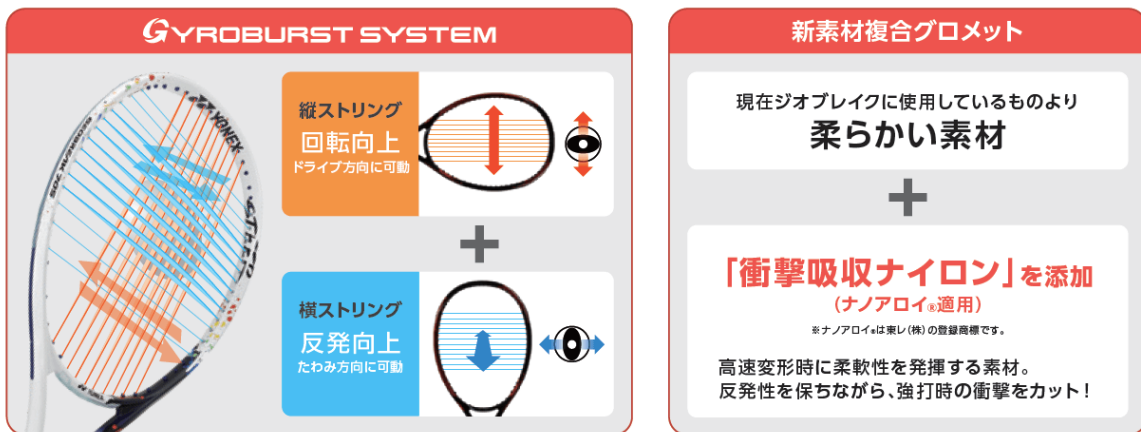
GYROBURST SYSTEM

縦ストリング
回転向上
ドライブ方向に可動

+

横ストリング
反発向上
たわみ方向に可動

YONEX

新素材複合グロメット

現在ジオブレイクに使用しているものより
柔らかい素材

+

「衝撃吸収ナイロン」を添加
(ナノアロイ®適用)
※ナノアロイ®は東レ(株)の登録商標です。

高速変形時に柔軟性を発揮する素材。
反発性を保ちながら、強打時の衝撃をカット!